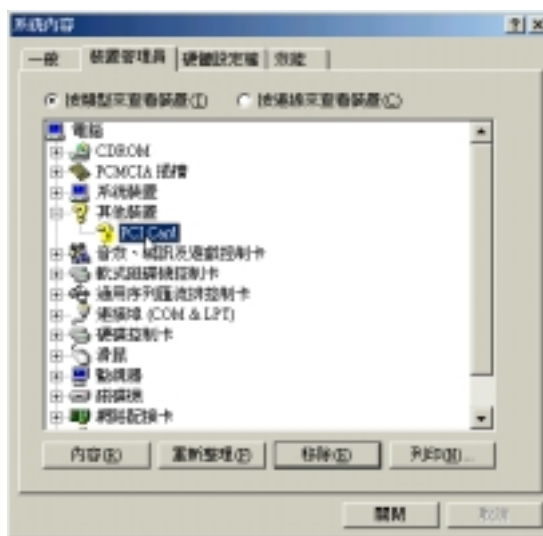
系統內容

一般 | 裝置管理員 | 硬體設定檔 | 效能

依類型來查看裝置(T)　依連線來查看裝置(C)

電腦
CDROM
PCMCIA 插槽
系統裝置
其他裝置
PCI Card
音效、視訊及遊戲控制卡
軟式磁碟機控制卡
通用序列匯流排控制卡
連接埠 (COM & LPT)
硬碟控制卡
滑鼠
監視器
鍵盤
網路配接卡

內容(R)　重新整理(F)　移除(E)　列印(N)...

關閉　取消